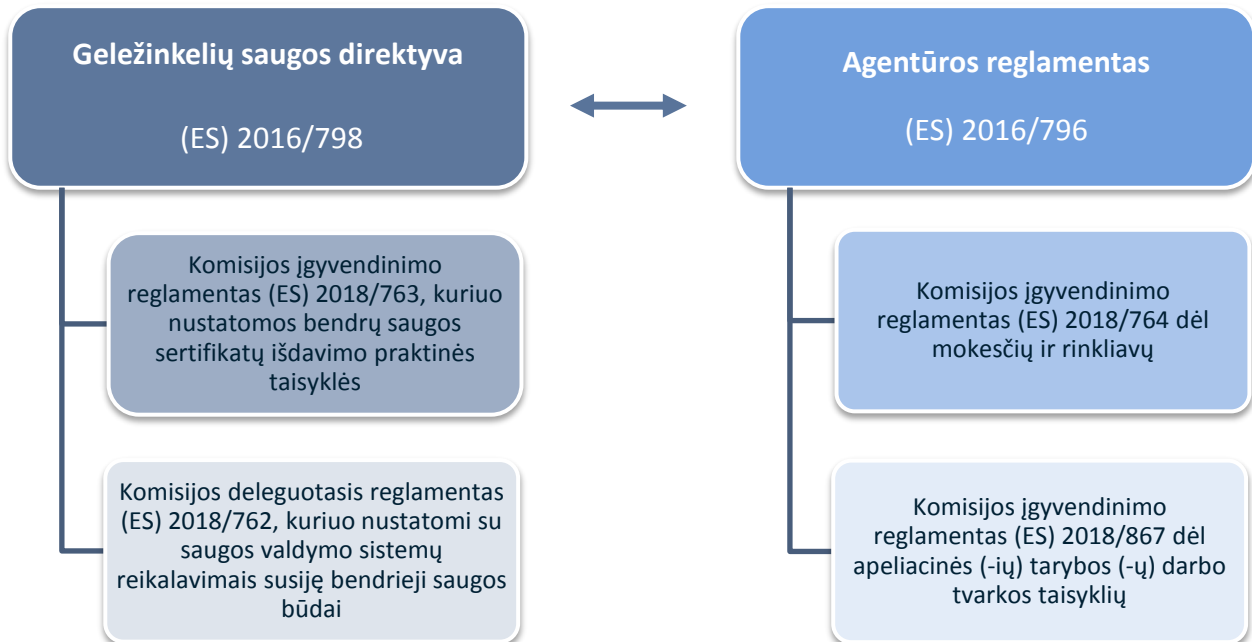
Geležinkelių saugos direktyva

(ES) 2016/798

Komisijos įgyvendinimo reglamentas (ES) 2018/763, kuriuo nustatomos bendrų saugos sertifikatų išdavimo praktinės taisyklės

Komisijos deleguotasis reglamentas (ES) 2018/762, kuriuo nustatomi su saugos valdymo sistemų reikalavimais susiję bendrieji saugos būdai

Agentūros reglamentas

(ES) 2016/796

Komisijos įgyvendinimo reglamentas (ES) 2018/764 dėl mokesčių ir rinkliavų

Komisijos įgyvendinimo reglamentas (ES) 2018/867 dėl apeliacinės (-ių) tarybos (-ų) darbo tvarkos taisyklių